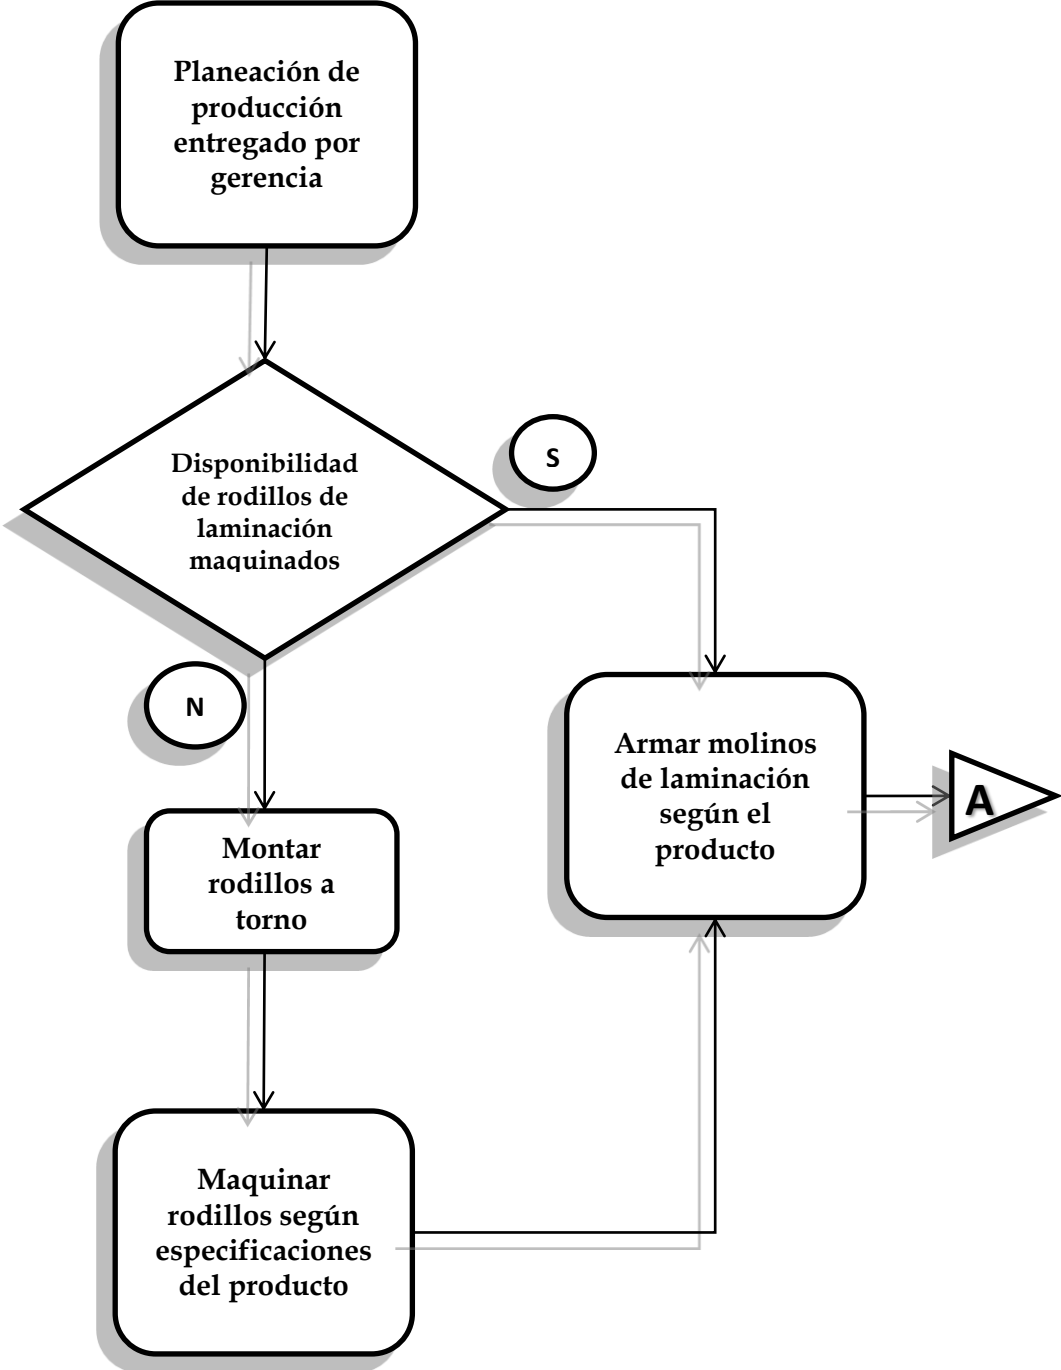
Planeación de producción entregado por gerencia

Disponibilidad de rodillos de laminación maquinados

S

N

Armar molinos de laminación según el producto

A

Montar rodillos a torno

Maquinar rodillos según especificaciones del producto